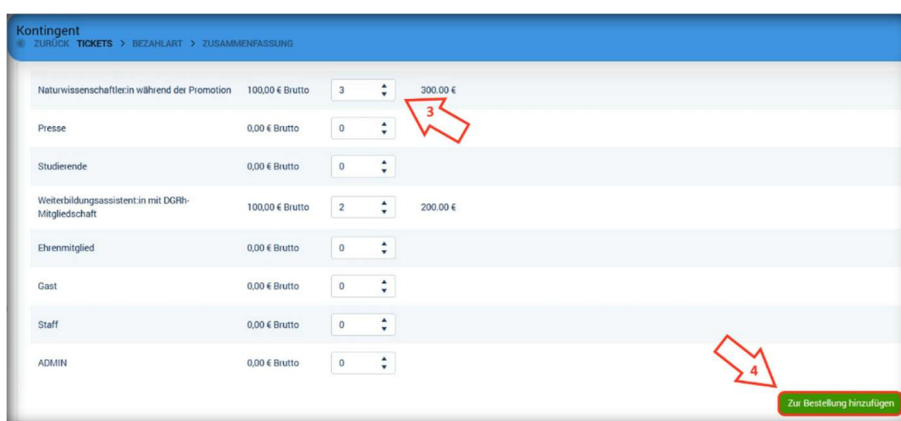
Kontingent
ZURÜCK TICKETS > BEZAHLART > ZUSAMMENFASSUNG

| | | | |
|---|---|---|---|
| Naturwissenschaftler:in während der Promotion | 100,00 € Brutto | 3 | 300.00 € |
| Presse | 0,00 € Brutto | 0 | |
| Studierende | 0,00 € Brutto | 0 | |
| Weiterbildungsassistent:in mit DGRh-Mitgliedschaft | 100,00 € Brutto | 2 | 200.00 € |
| Ehrenmitglied | 0,00 € Brutto | 0 | |
| Gast | 0,00 € Brutto | 0 | |
| Staff | 0,00 € Brutto | 0 | |
| ADMIN | 0,00 € Brutto | 0 | |

3

4

Zur Bestellung hinzufügen